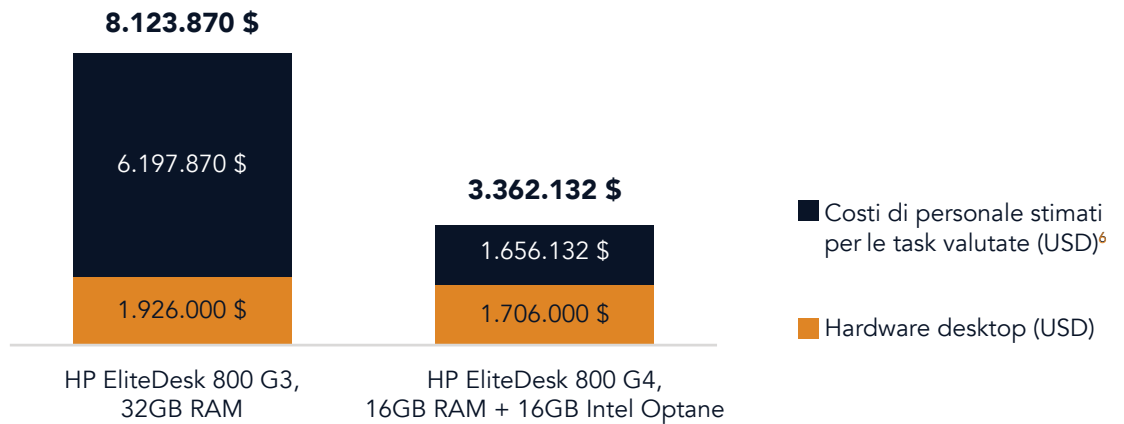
8.123.870 $

6.197.870 $

1.926.000 $

3.362.132 $

1.656.132 $

1.706.000 $

Costi di personale stimati per le task valutate (USD)$^6$

Hardware desktop (USD)

HP EliteDesk 800 G3, 32GB RAM

HP EliteDesk 800 G4, 16GB RAM + 16GB Intel Optane